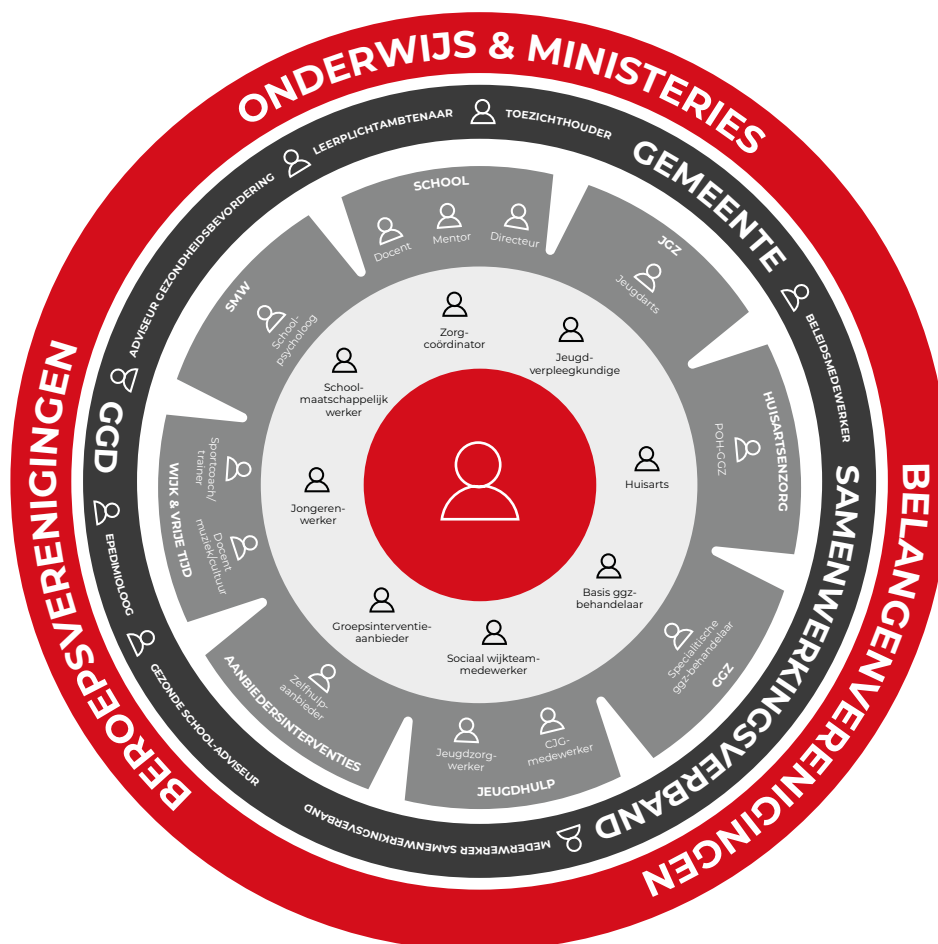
ONDERWIJS & MINISTERIES

BELANGENVERENIGINGEN

BEROEPSVERENIGINGEN

LEERPLICHTAMBTENAAR

TOEZICHTHOUDER

GEMEENTE

BELEIDSMEDEWERKER

SAMENWERKINGSVERBAND

MEDEWERKER SAMENWERKINGSVERBAND

GEZONDE SCHOOL-ADVISEUR

EPIDEMIOLOOG

GGD

ADVISEUR GEZONDHEIDSBEVORDERING

SCHOOL

Docent

Mentor

Directeur

JGZ

Jeugdarts

HUISARTSENZORG

POH-GGZ

GGZ

Specialistische ggz-behandelaar

JEUGDHULP

CJG-medewerker

Jeugdzorg-werker

AANBIEDERSINTERVENTIES

Zelfhulp-aanbieder

WIJK & VRIJE TIJD

Sportcoach/trainer

Docent muziek/cultuur

SMW

School-psycholoog

Zorg-coördinator

Jeugd-verpleegkundige

Huisarts

Basis ggz-behandelaar

Sociaal wijkteam-medewerker

Groepsinterventie-aanbieder

Jongeren-werker

School-maatschappelijk werker